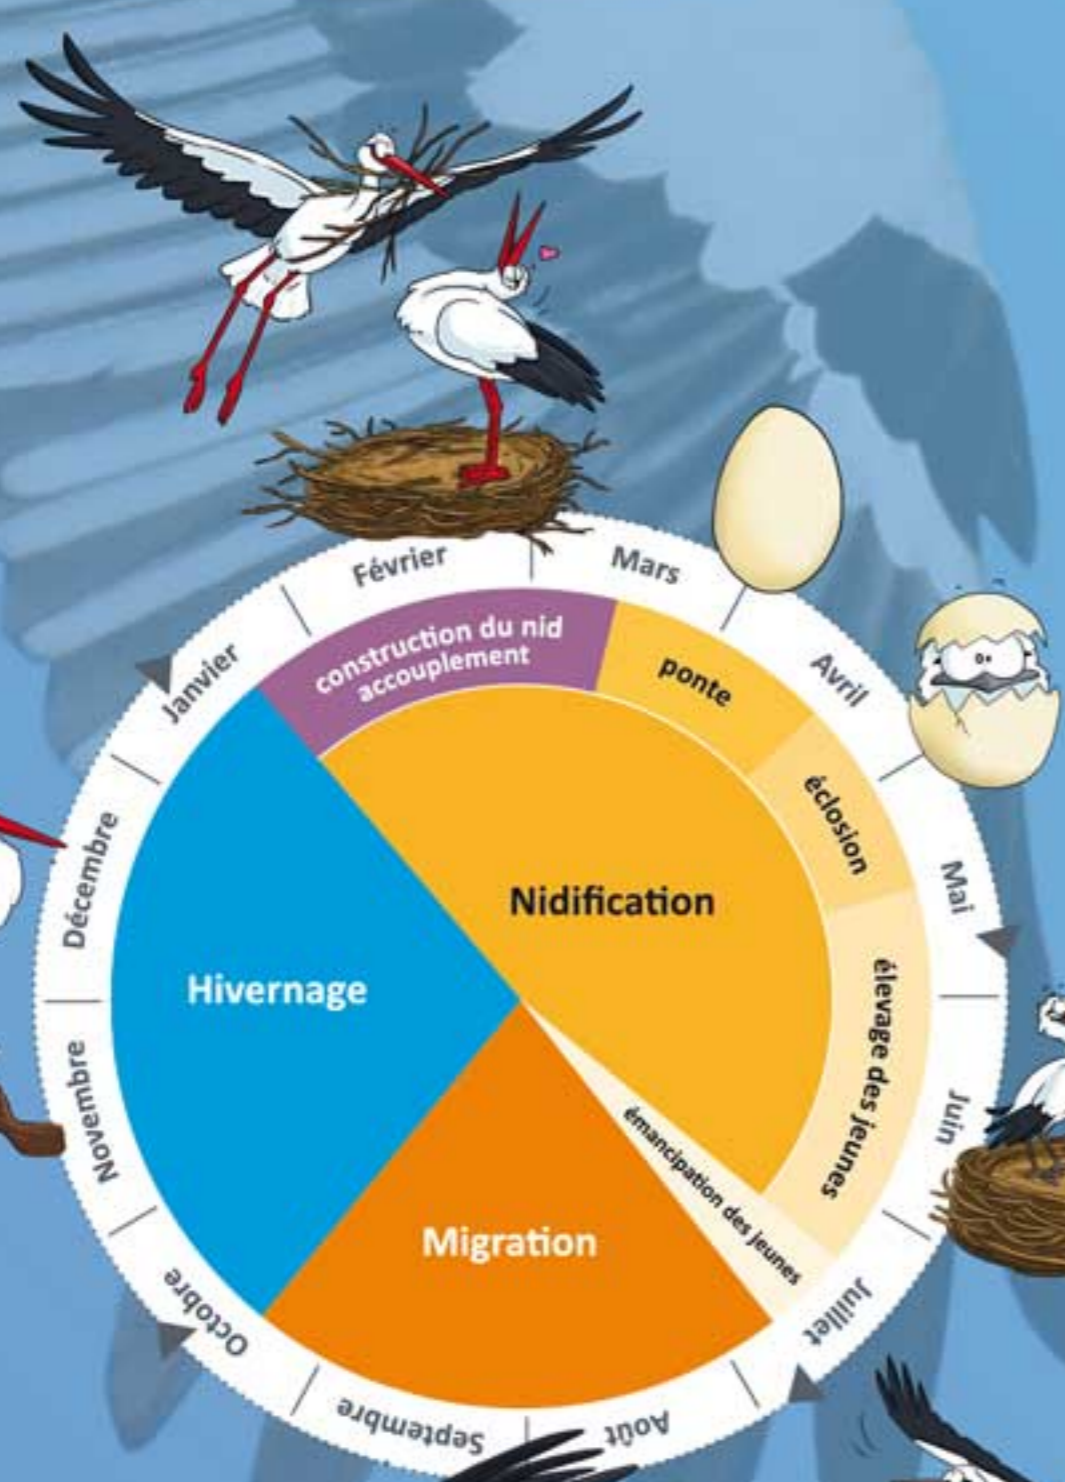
Février
Mars
Avril
Mai
Juin
Juillet
Août
Septembre
Octobre
Novembre
Décembre
Janvier

construction du nid
accouplement
ponte
éclosion
élevage des jeunes
émancipation des jeunes

Nidification
Hivernage
Migration